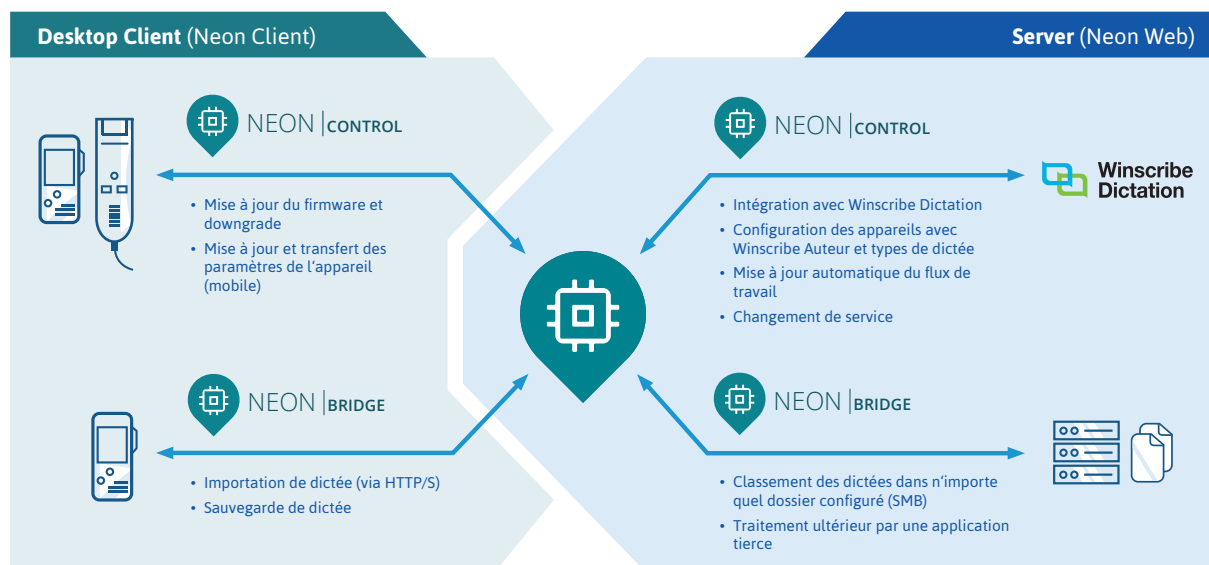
**Desktop Client** (Neon Client)

**Server** (Neon Web)

NEON | CONTROL

- Mise à jour du firmware et downgrade
- Mise à jour et transfert des paramètres de l'appareil (mobile)

NEON | BRIDGE

- Importation de dictée (via HTTP/S)
- Sauvegarde de dictée

NEON | CONTROL

Winscribe Dictation

- Intégration avec Winscribe Dictation
- Configuration des appareils avec Winscribe Auteur et types de dictée
- Mise à jour automatique du flux de travail
- Changement de service

NEON | BRIDGE

- Classement des dictées dans n'importe quel dossier configuré (SMB)
- Traitement ultérieur par une application tierce